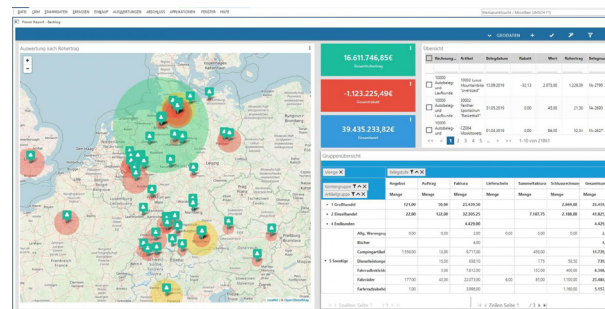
DATEI ANSICHT STAMMDATEN EINKAUF AUSWERTUNGEN ABSCHLUSS APPLIKATIONEN FENSTER HILFE

Auswertung nach Rohertrag

16.611.746,85€

-1.123.225,49€

39.435.233,82€

Übersicht

| | Rechnung... | Artikel | Belegdatum | Rabatt | Wert | Rohertrag | Belegnu... |
|---|---|---|---|---|---|---|---|
| | 10000 Autobedarf und Laufkunde | | 13.09.2016 | -32,13 | 2.078,40 | 1.228,09 | 14-2180 |
| | 10000 Autobedarf und Laufkunde | | 31.05.2016 | 0,00 | 40,95 | 21,36 | 14-2080 |
| | 10000 Autobedarf und Laufkunde | | 31.05.2016 | 0,00 | 86,95 | 50,54 | 14-2077 |

1 2 3 4 5 ... 1 - 10 von 21851

Gruppenübersicht

| | | Angebot | Auftrag | Faktura | Lieferschein | Sammelfaktura | Schlussrechnung | Gesamtsumme |
|---|---|---|---|---|---|---|---|---|
| | | Menge | Menge | Menge | Menge | Menge | Menge | Menge |
| + 1 Großhandel | | 121,00 | 38,00 | 23.459,50 | | | 2.649,00 | 26.436 |
| + 2 Einzelhandel | | 22,00 | 122,00 | 32.305,25 | | 7.187,75 | 2.188,00 | 41.825 |
| + 3 Endkunden | | | | 4.429,00 | | | | 4.429 |
| | Allg. Warengruppe | | | 0,00 | | 0,00 | | 0 |
| | Bücher | | | 4,00 | | | | 4 |
| | Campingartikel | 13550,00 | 15,00 | 9.717,00 | | 495,00 | | 11.735 |
| | Dienstleistungen | | 15,00 | 458,10 | | 7,75 | 50,50 | 535 |
| | Fahrradbekleidung | | 2,00 | 7.612,00 | | 155,00 | 400,00 | 8.169 |
| | Fahrräder | 17750 | 69,00 | 22.070,00 | 8,00 | 81,00 | 1.130,00 | 24.990 |
| | Fahrradzubehör | 100 | | 3.898,00 | | | 1.160,00 | 6.158 |